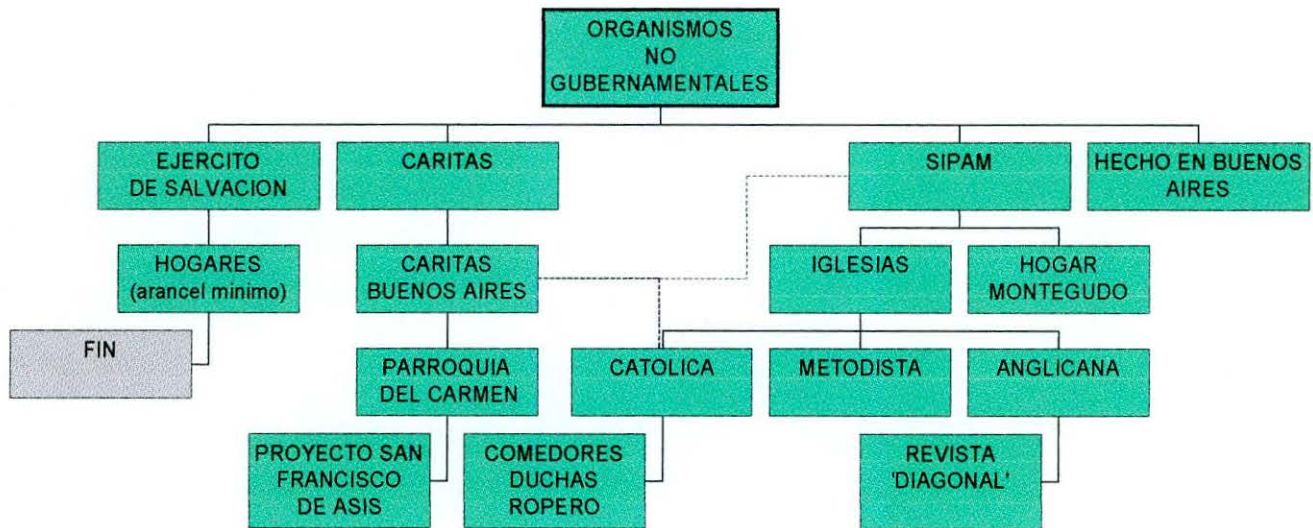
ORGANISMOS NO GUBERNAMENTALES

EJERCITO DE SALVACION

CARITAS

SIPAM

HECHO EN BUENOS AIRES

HOGARES (arancel minimo)

CARITAS BUENOS AIRES

IGLESIAS

HOGAR MONTEGUDO

FIN

PARROQUIA DEL CARMEN

CATOLICA

METODISTA

ANGLICANA

PROYECTO SAN FRANCISCO DE ASIS

COMEDORES DUCHAS ROPERO

REVISTA 'DIAGONAL'